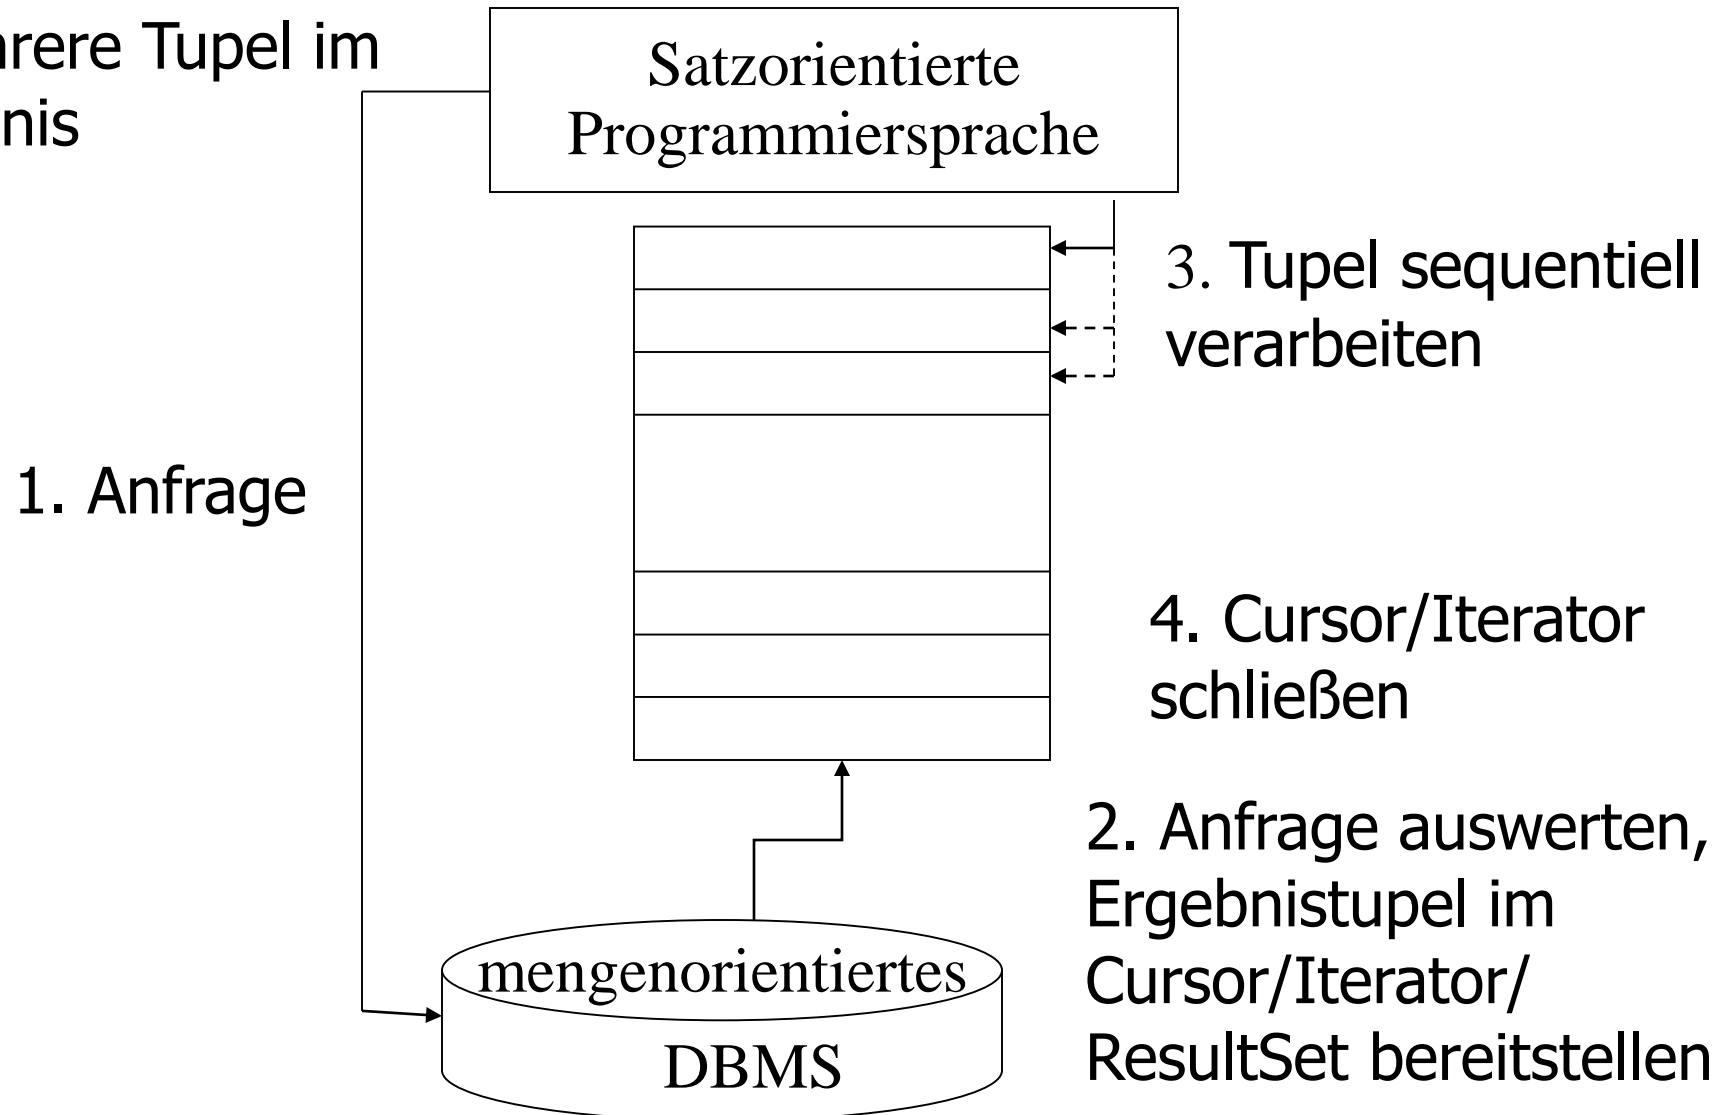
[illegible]rere Tupel im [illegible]nis

Satzorientierte Programmiersprache

3. Tupel sequentiell verarbeiten

1. Anfrage

4. Cursor/Iterator schließen

2. Anfrage auswerten, Ergebnistupel im Cursor/Iterator/ ResultSet bereitstellen

mengenorientiertes DBMS